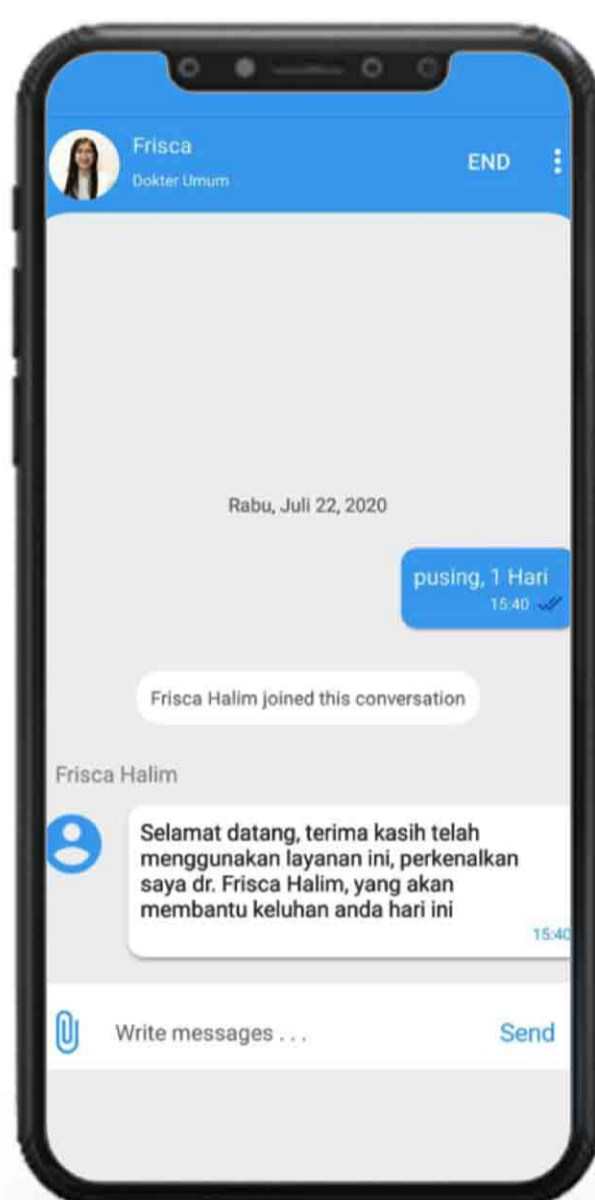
Frisca
Dokter Umum
END

Rabu, Juli 22, 2020

pusing, 1 Hari
15:40

Frisca Halim joined this conversation

Frisca Halim

Selamat datang, terima kasih telah menggunakan layanan ini, perkenalkan saya dr. Frisca Halim, yang akan membantu keluhan anda hari ini
15:40

Write messages . . .
Send